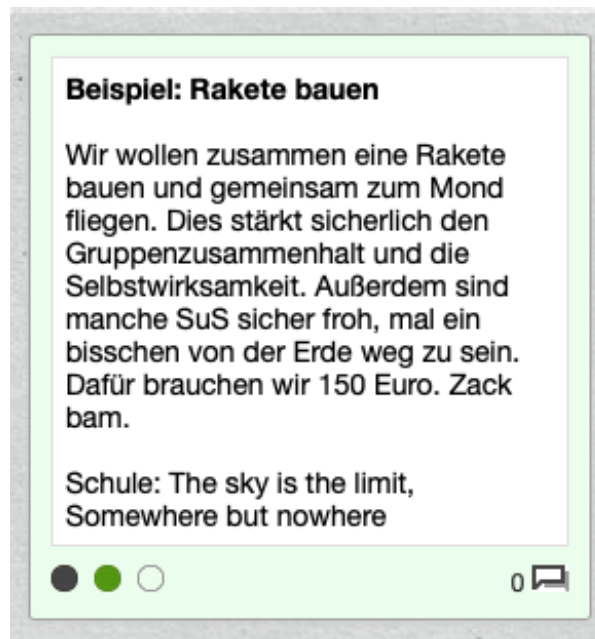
**Beispiel: Rakete bauen**

Wir wollen zusammen eine Rakete bauen und gemeinsam zum Mond fliegen. Dies stärkt sicherlich den Gruppenzusammenhalt und die Selbstwirksamkeit. Außerdem sind manche SuS sicher froh, mal ein bisschen von der Erde weg zu sein. Dafür brauchen wir 150 Euro. Zack bam.

Schule: The sky is the limit, Somewhere but nowhere

0